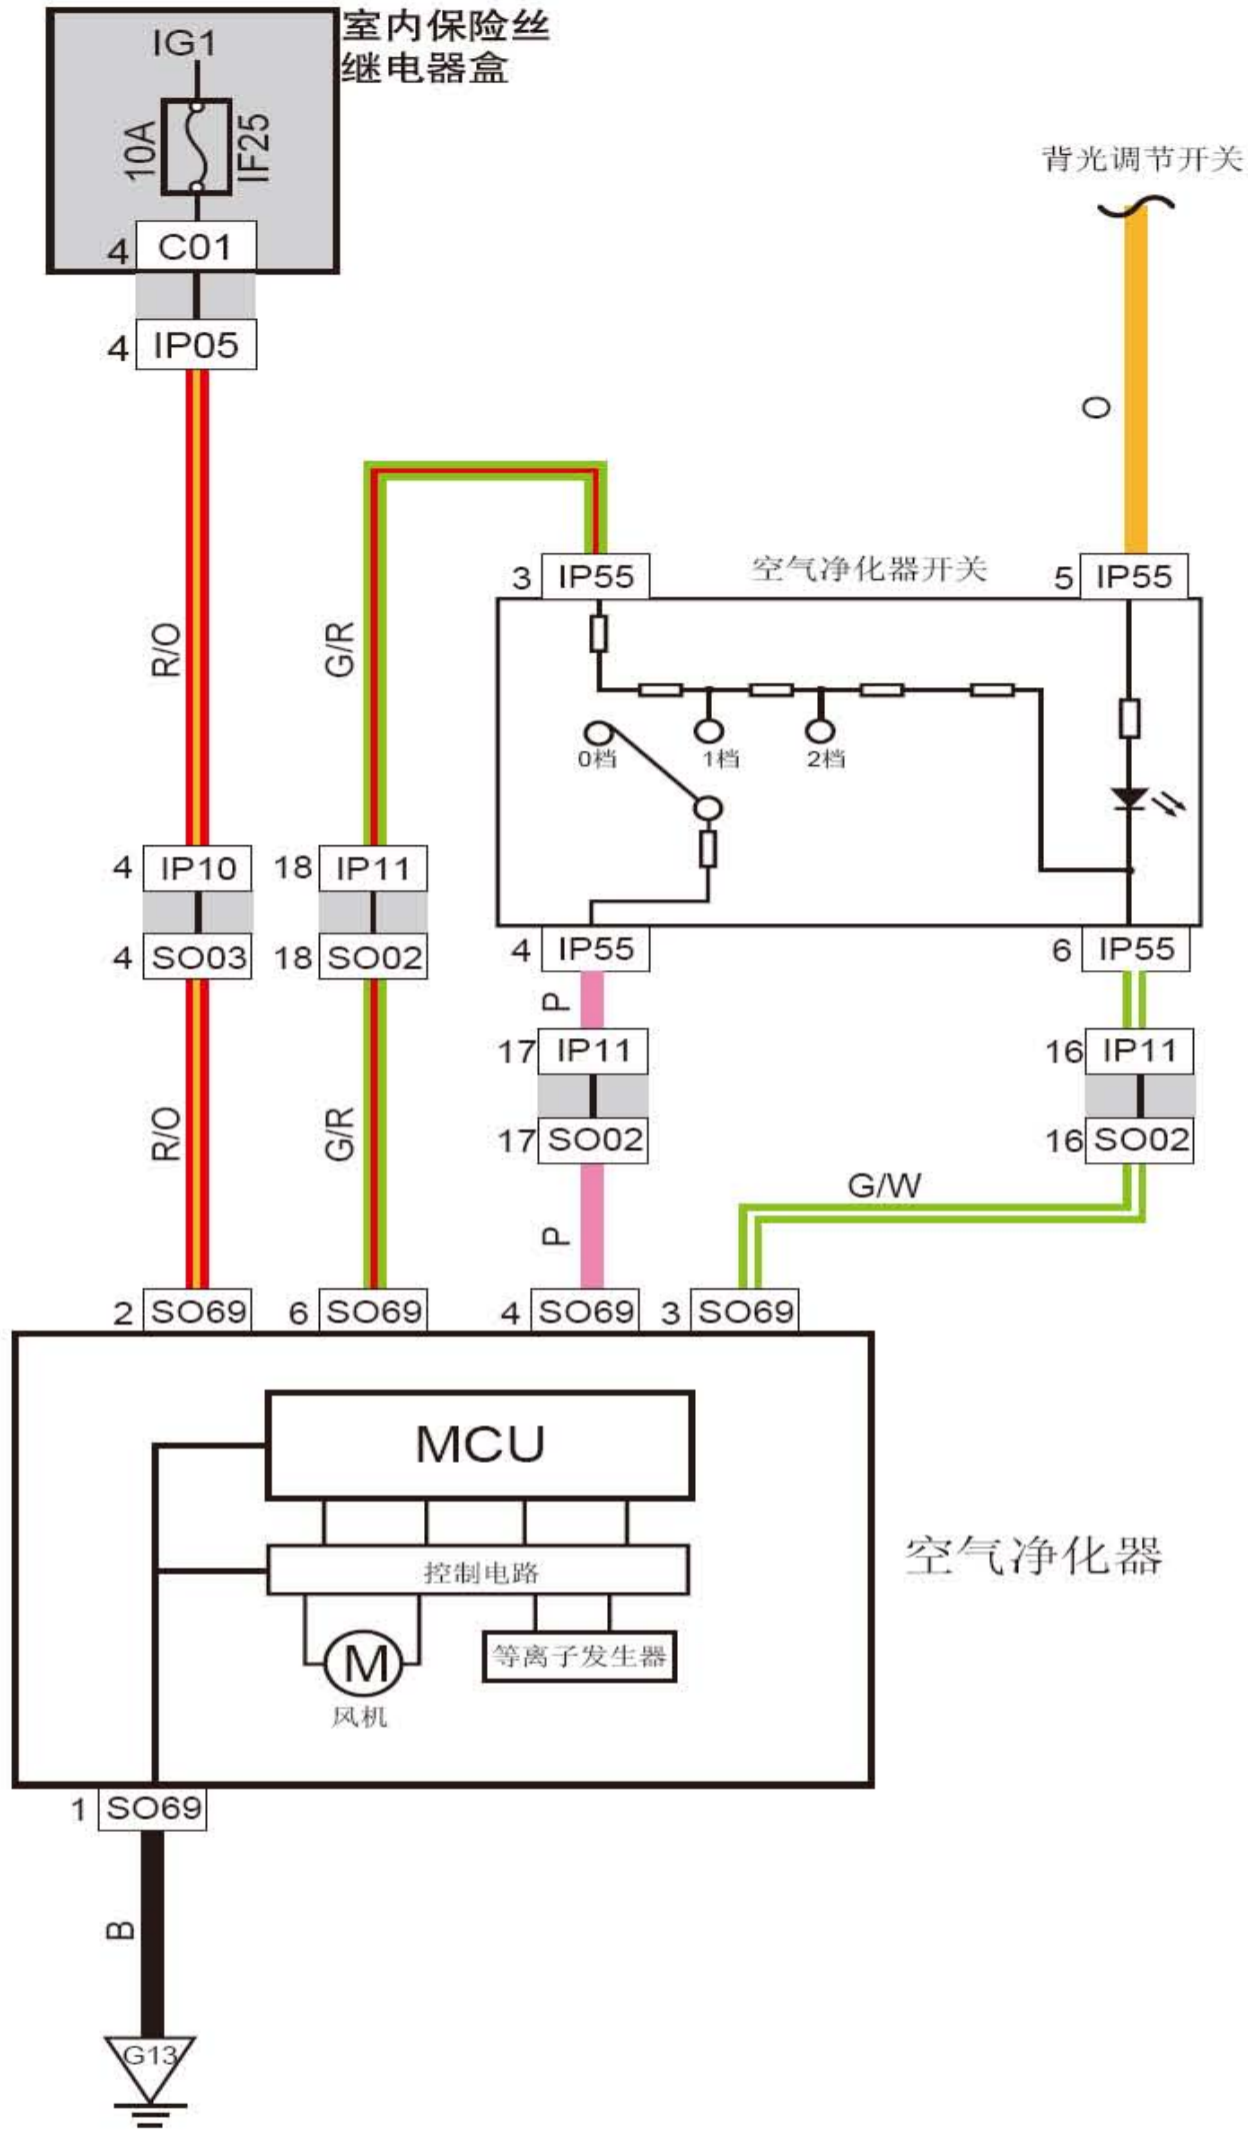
IG1
室内保险丝继电器盒
10A
IF25
4 C01
4 IP05
背光调节开关
O
R/O
G/R
3 IP55
空气净化器开关
5 IP55
0档
1档
2档
4 IP10
18 IP11
4 SO03
18 SO02
4 IP55
6 IP55
P
17 IP11
16 IP11
17 SO02
16 SO02
R/O
G/R
G/W
P
2 SO69
6 SO69
4 SO69
3 SO69
MCU
控制电路
M
风机
等离子发生器
空气净化器
1 SO69
B
G13